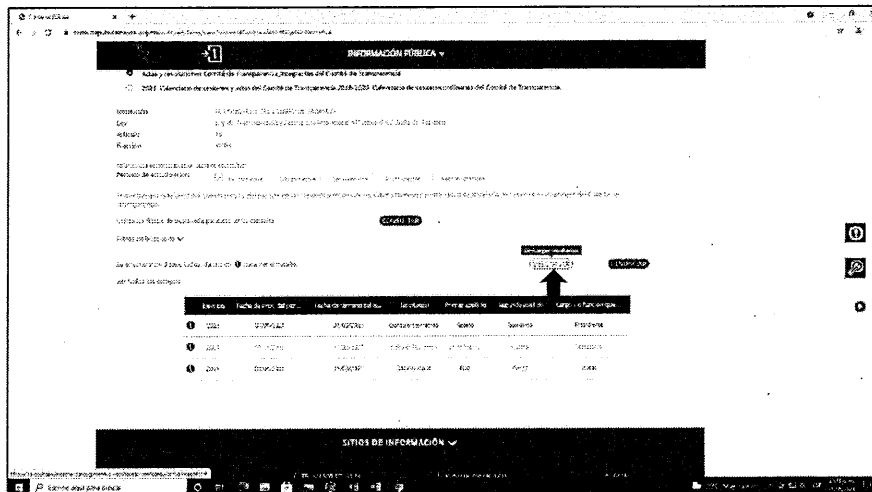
INFORMACIÓN PÚBLICA

Actas y resoluciones Comité de Transparencia, integrantes del Comité de Transparencia

2018 Calendario de sesiones y actas del Comité de Transparencia 2018-2020 Calendario de sesiones ordinarias del Comité de Transparencia

Institución
Ley
Artículo
Fracción

Periodo de actualización

Consultar

Filtros

Se encontraron 3 resultados

Descargar

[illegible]

SITIOS DE INFORMACIÓN